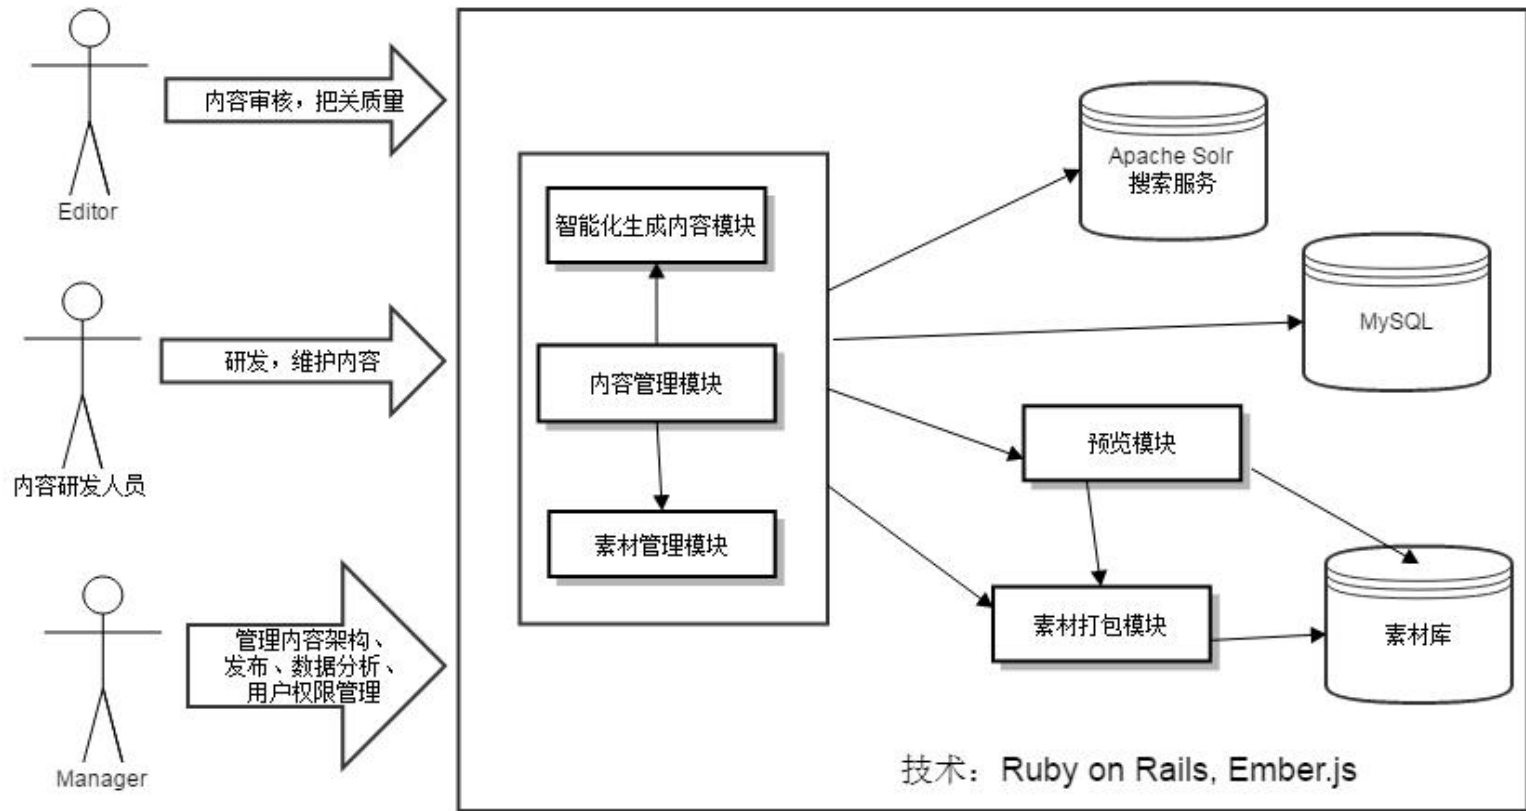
Editor

内容审核，把关质量

内容研发人员

研发，维护内容

Manager

管理内容架构、发布、数据分析、用户权限管理

智能化生成内容模块

内容管理模块

素材管理模块

Apache Solr 搜索服务

MySQL

预览模块

素材打包模块

素材库

技术：Ruby on Rails, Ember.js